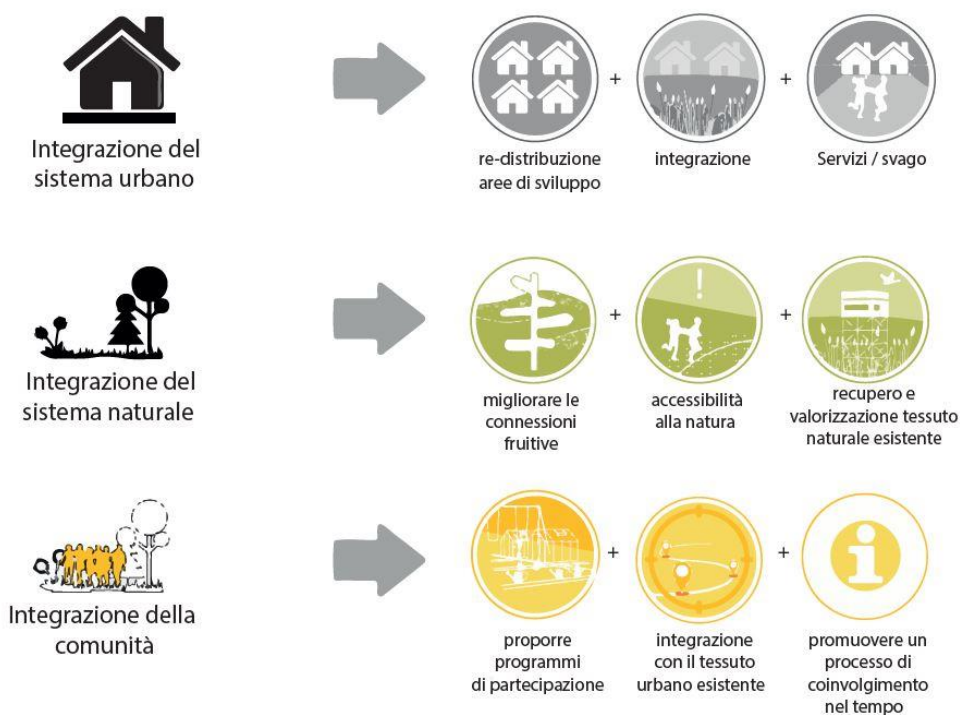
Integrazione del sistema urbano

re-distribuzione aree di sviluppo

+

integrazione

+

Servizi / svago

Integrazione del sistema naturale

migliorare le connessioni fruitive

+

accessibilità alla natura

+

recupero e valorizzazione tessuto naturale esistente

Integrazione della comunità

proporre programmi di partecipazione

+

integrazione con il tessuto urbano esistente

+

promuovere un processo di coinvolgimento nel tempo